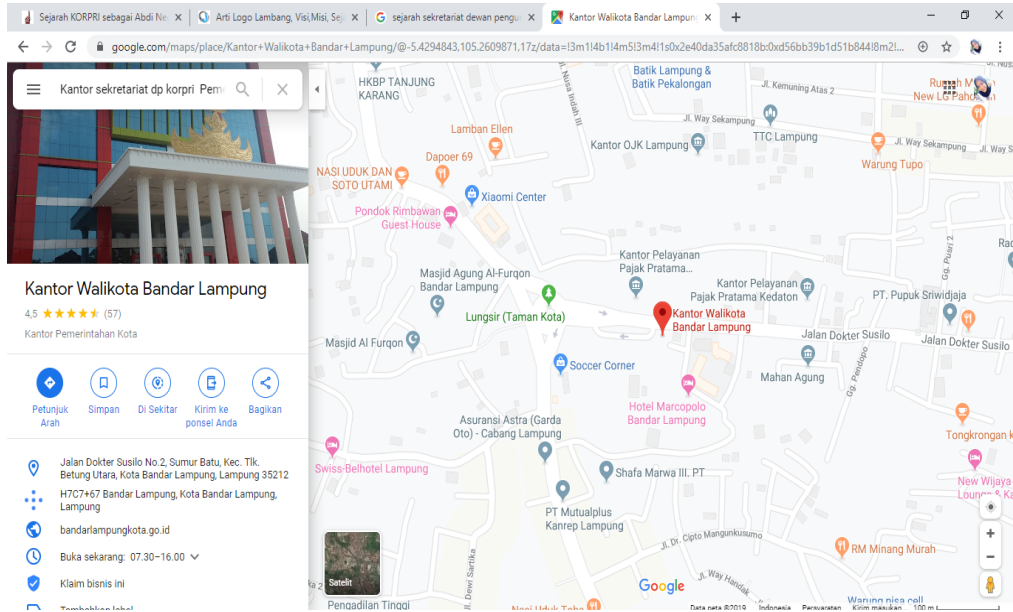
Sejarah KORPRI sebagai Abdi Ne ×
Arti Logo Lambang, Visi,Misi, Se ×
sejarah sekretariat dewan pengu ×
Kantor Walikota Bandar Lampung ×
+

google.com/maps/place/Kantor+Walikota+Bandar+Lampung/@-5.4294843,105.2609871,17z/data=!3m1!4b1!4m5!3m4!1s0x2e40da35afc8818b:0xd56bb39b1d51b844!8m2!...

Kantor sekretariat dp korpri Pem

Kantor Walikota Bandar Lampung
4,5 ★★★★★ (57)
Kantor Pemerintahan Kota

Petunjuk Arah
Simpan
Di Sekitar
Kirim ke ponsel Anda
Bagikan

Jalan Dokter Susilo No.2, Sumur Batu, Kec. Tlk. Betung Utara, Kota Bandar Lampung, Lampung 35212

H7C7+67 Bandar Lampung, Kota Bandar Lampung, Lampung

bandarlampungkota.go.id

Buka sekarang: 07.30–16.00

Klaim bisnis ini

Tambahkan label

HKBP TANJUNG KARANG
Batik Lampung & Batik Pekalongan
Jl. Kemuning Atas 2
Rumah M
New LG Pahoman
Jl. Way Sekampung
TTC Lampung
Jl. Way Sekampung
Lamban Ellen
Kantor OJK Lampung
Jl. Way Sek
Dapoer 69
Warung Tupo
NASI UDUK DAN SOTO UTAMI
Jl. Nusa Indah III
Xiaomi Center
Pondok Rimbawan Guest House
Jl. Pisang 2
Rad
Kantor Pelayanan Pajak Pratama...
Masjid Agung Al-Furqon Bandar Lampung
Kantor Pelayanan Pajak Pratama Kedaton
PT. Pupuk Sriwidjaja
Lungsir (Taman Kota)
Kantor Walikota Bandar Lampung
Jalan Dokter Susilo
Jalan Dokter Susilo
Masjid Al Furqon
Gg. Pendopo
Soccer Corner
Mahan Agung
Hotel Marcopolo Bandar Lampung
Asuransi Astra (Garda Oto) - Cabang Lampung
Tongkrongan k
Swiss-Belhotel Lampung
Shafa Marwa III. PT
New Wijaya Lounge & K
PT Mutualplus Kanrep Lampung
Jl. Dr. Cipto Mangunkusumo
Jl. Dewi Sartika
RM Minang Murah
Satelit
Google
Jl. Way Handak
Pengadilan Tinggi
Nasi Uduk Teba
Warung nisa cell
Data peta ©2019 Indonesia Persyaratan Kirim masukan 100 m